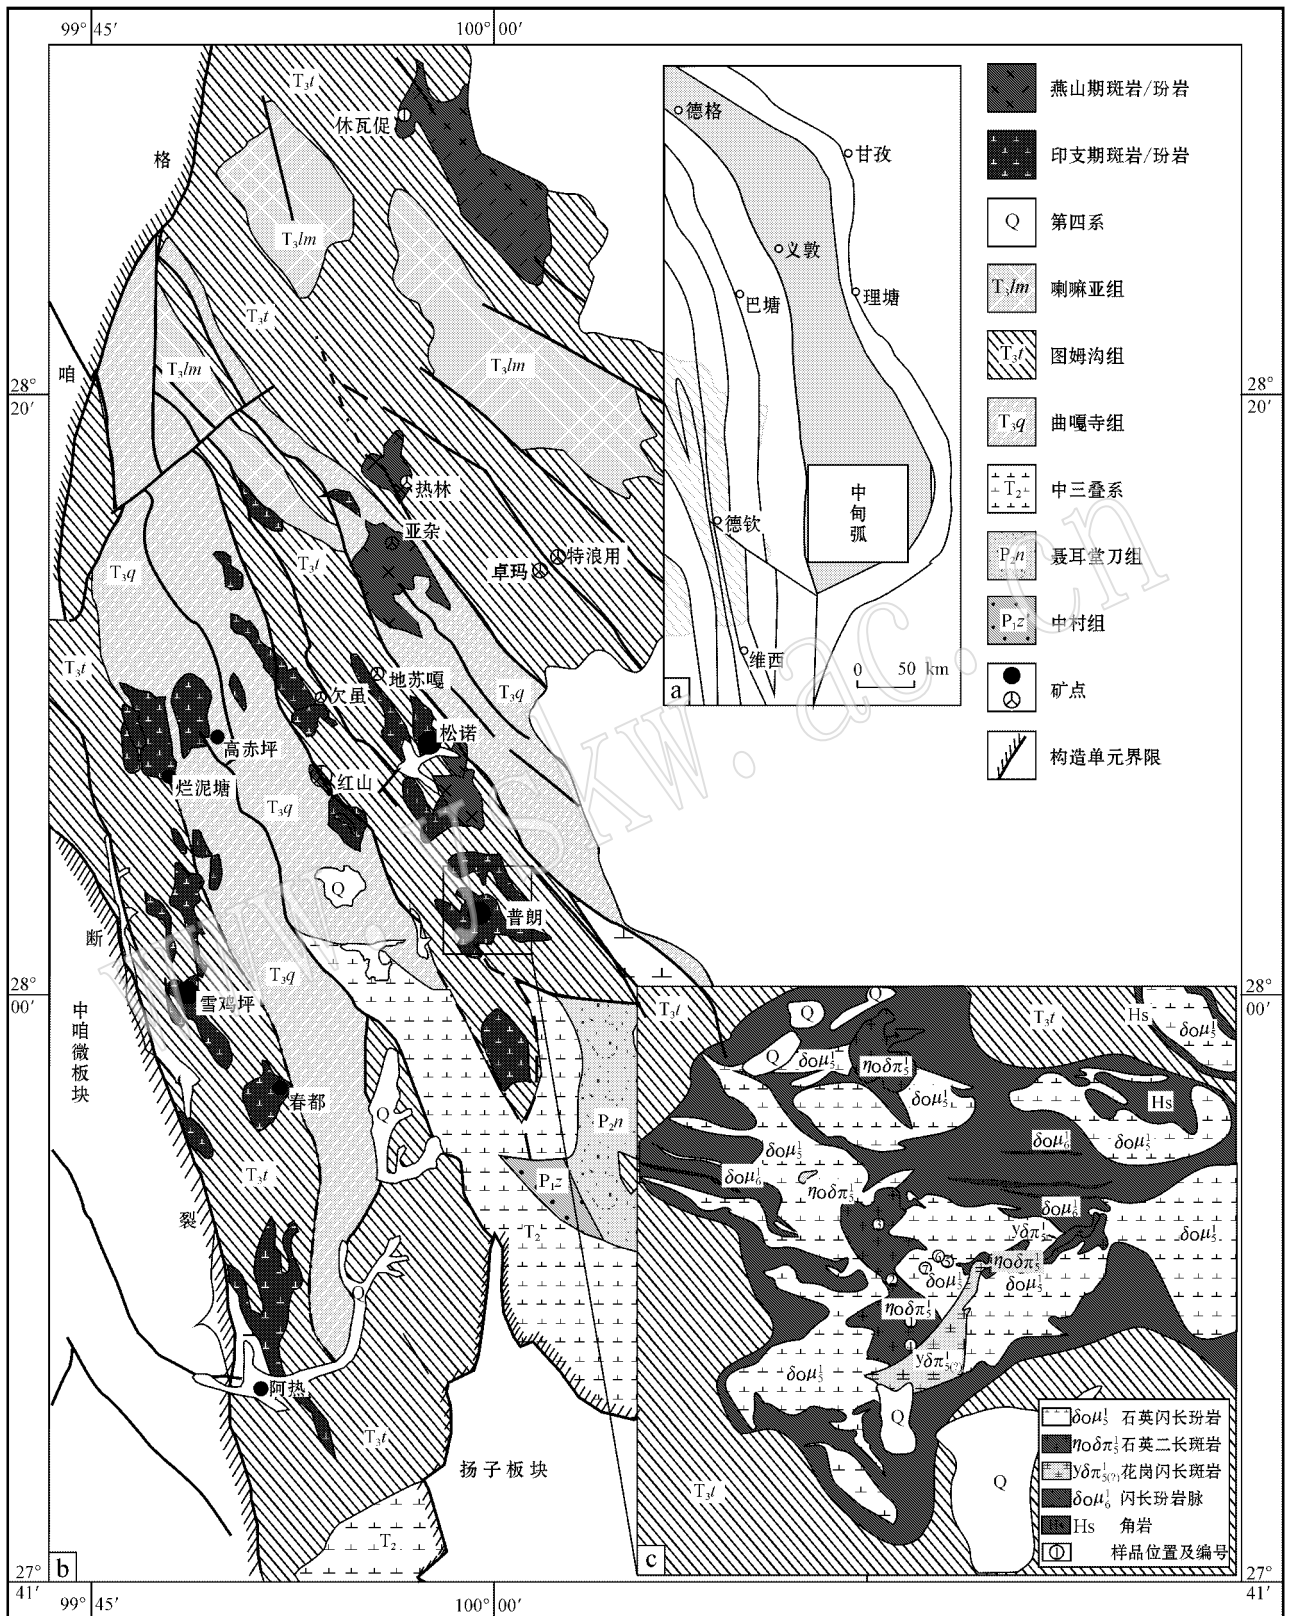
99° 45′ 100° 00′

$T_3t$
休瓦促
格
$T_3lm$
$T_3t$
$T_3lm$
咱
$T_3lm$
28° 20′
热林
亚杂
卓玛
特浪用
$T_3q$
$T_3t$
$T_3t$
地苏嘎
欠虽
$T_3q$
松诺
高赤坪
红山
烂泥塘
$T_3q$
Q
普朗
断
$T_3q$
28° 00′
雪鸡坪
中咱微板块
春都
Q
$P_2n$
$P_1z$
$T_3t$
裂
$T_2$
阿热
$T_3t$
扬子板块
$T_2$
b
27° 41′
99° 45′ 100° 00′

德格
甘孜
义敦
巴塘
理塘
中甸弧
德钦
维西
0 50 km
a

燕山期斑岩/玢岩
印支期斑岩/玢岩
Q 第四系
$T_3lm$ 喇嘛亚组
$T_3t$ 图姆沟组
$T_3q$ 曲嘎寺组
$T_2$ 中三叠系
$P_2n$ 聂耳堂刀组
$P_1z$ 中村组
矿点
构造单元界限

28° 20′
28° 00′
27° 41′

$T_3t$
Q
Q
$T_3t$
Hs
$\delta o\mu_5^1$
Q
$\delta o\mu_5^1$
$\eta o\delta\pi_5^1$
$\delta o\mu_5^1$
Hs
$\delta o\mu_6^1$
$\delta o\mu_5^1$
$\delta o\mu_5^1$
$\delta o\mu_6^1$
$\eta o\delta\pi_5^1$
$\delta o\mu_6^1$
$\gamma\delta\pi_5^1$
$\delta o\mu_5^1$
$\eta o\delta\pi_5^1$
$\delta o\mu_5^1$
$\delta o\mu_5^1$
$\eta o\delta\pi_5^1$
$\gamma\delta\pi_{5(?)}^1$
$\delta o\mu_5^1$
Q
Q
$T_3t$
c

$\delta o\mu_5^1$ 石英闪长玢岩
$\eta o\delta\pi_5^1$ 石英二长斑岩
$\gamma\delta\pi_{5(?)}^1$ 花岗闪长斑岩
$\delta o\mu_6^1$ 闪长玢岩脉
Hs 角岩
样品位置及编号